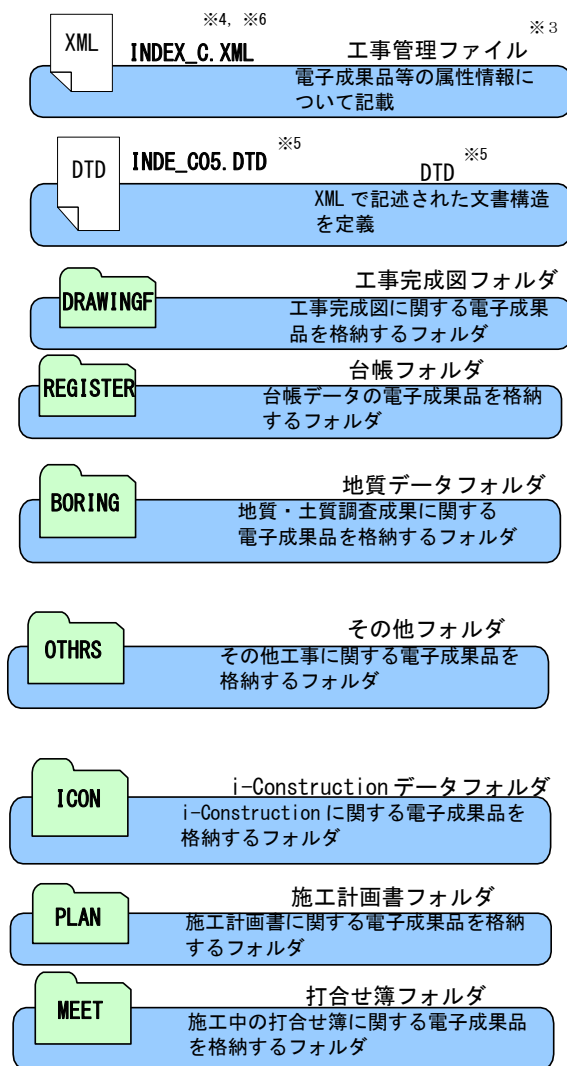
XML

※4, ※6

INDEX_C.XML

※３

工事管理ファイル

電子成果品等の属性情報について記載

DTD

INDE_C05.DTD ※5

DTD ※5

XML で記述された文書構造を定義

DRAWINGF

工事完成図フォルダ

工事完成図に関する電子成果品を格納するフォルダ

REGISTER

台帳フォルダ

台帳データの電子成果品を格納するフォルダ

BORING

地質データフォルダ

地質・土質調査成果に関する電子成果品を格納するフォルダ

OTHRS

その他フォルダ

その他工事に関する電子成果品を格納するフォルダ

ICON

i-Construction データフォルダ

i-Construction に関する電子成果品を格納するフォルダ

PLAN

施工計画書フォルダ

施工計画書に関する電子成果品を格納するフォルダ

MEET

打合せ簿フォルダ

施工中の打合せ簿に関する電子成果品を格納するフォルダ